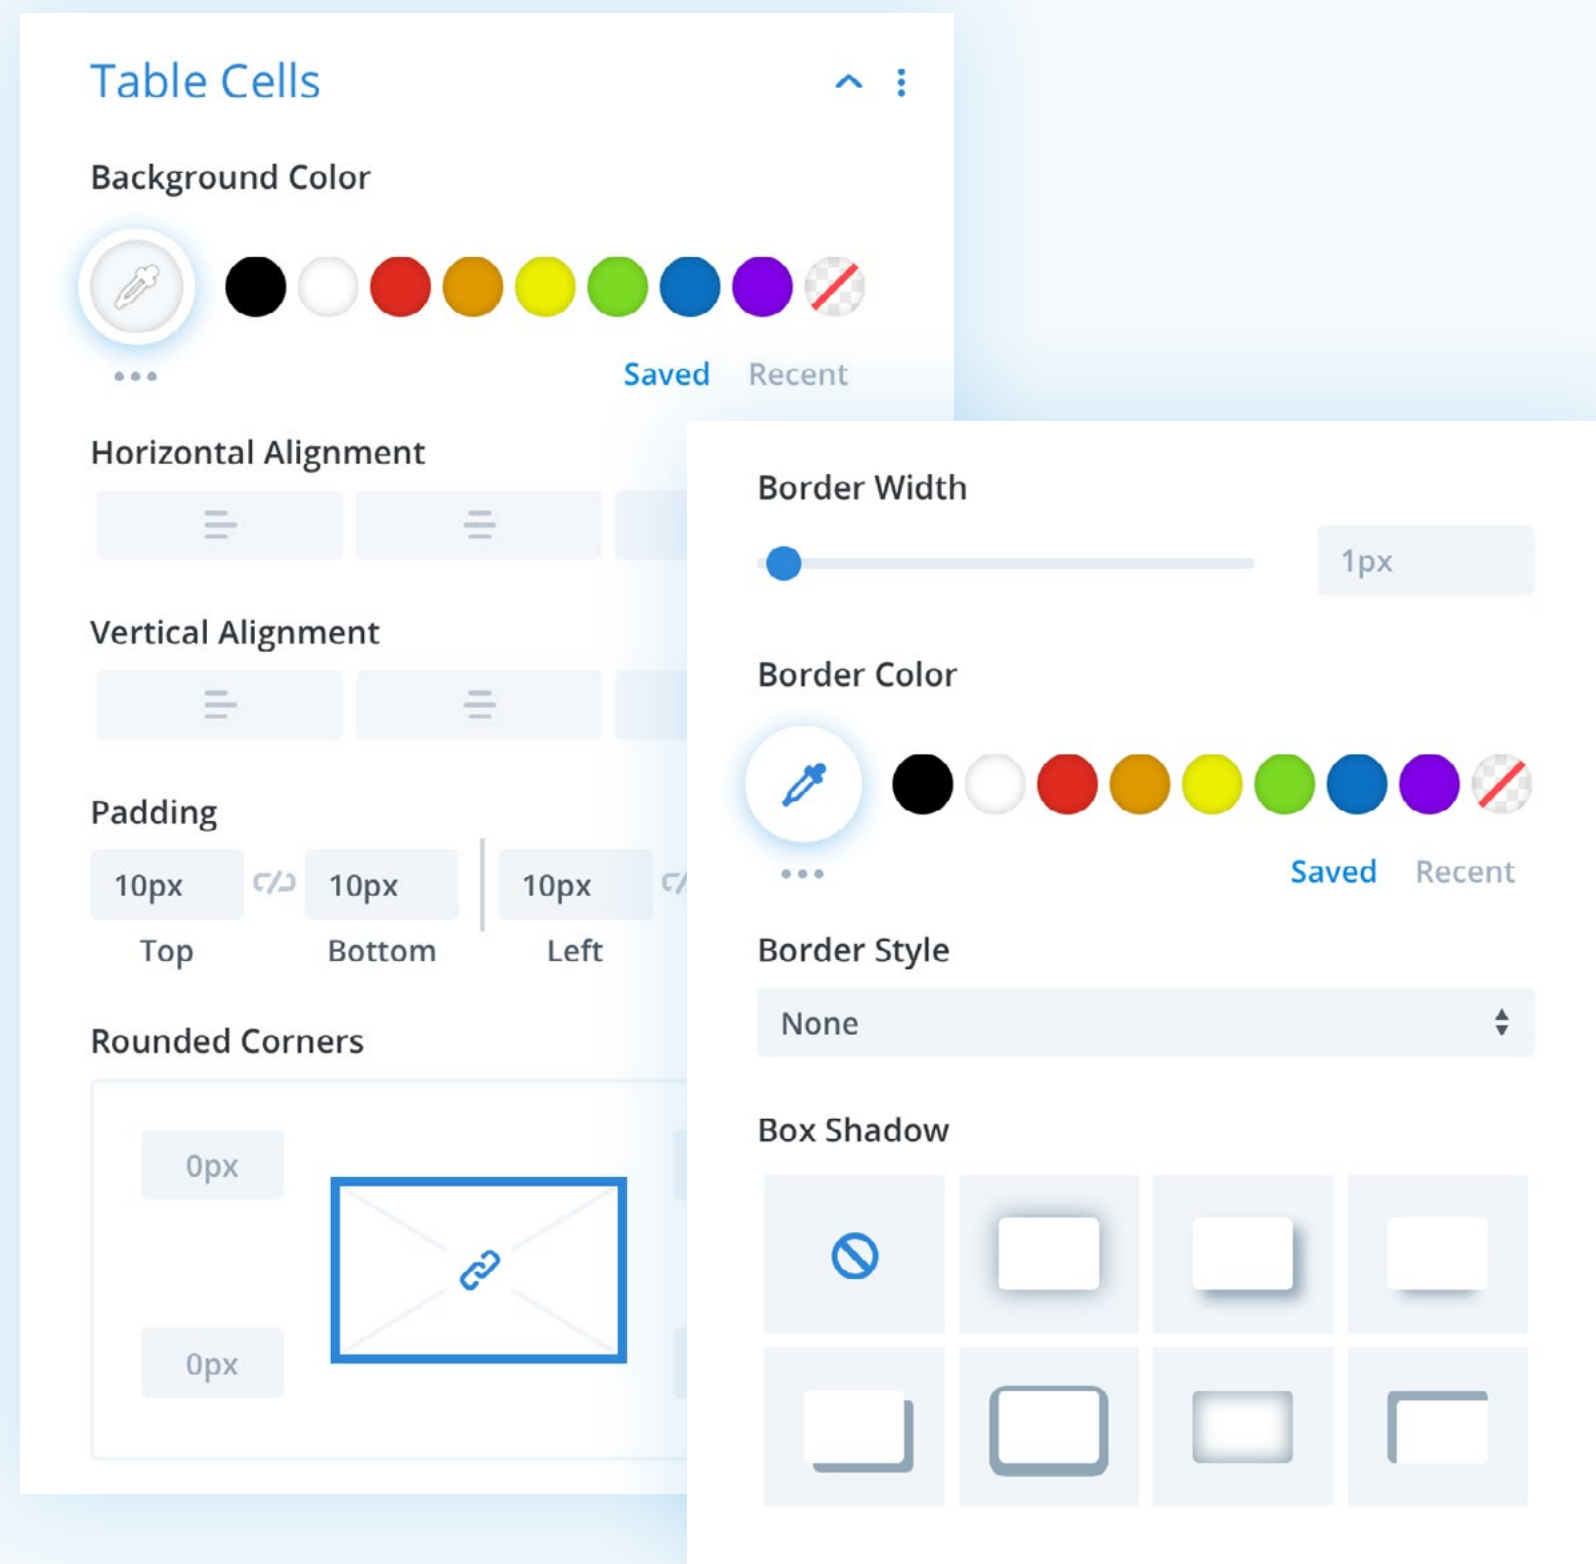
Table Cells

Background Color

•••

Saved Recent

Horizontal Alignment

Vertical Alignment

Padding

10px 10px 10px

Top Bottom Left

Rounded Corners

0px

0px

Border Width

1px

Border Color

•••

Saved Recent

Border Style

None

Box Shadow